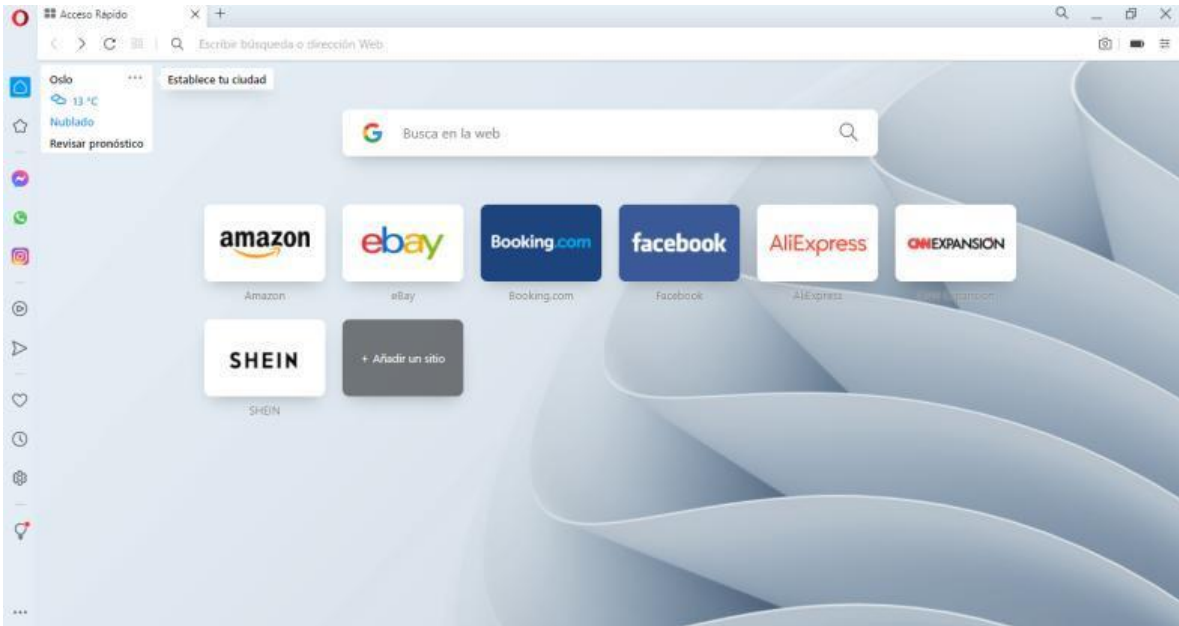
Acceso Rápido

Escribir búsqueda o dirección Web

Oslo

13 °C

Nublado

Revisar pronóstico

Establece tu ciudad

Busca en la web

amazon

Amazon

ebay

eBay

Booking.com

Booking.com

facebook

Facebook

AliExpress

AliExpress

CNNEXPANSION

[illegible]

SHEIN

SHEIN

+ Añadir un sitio

...